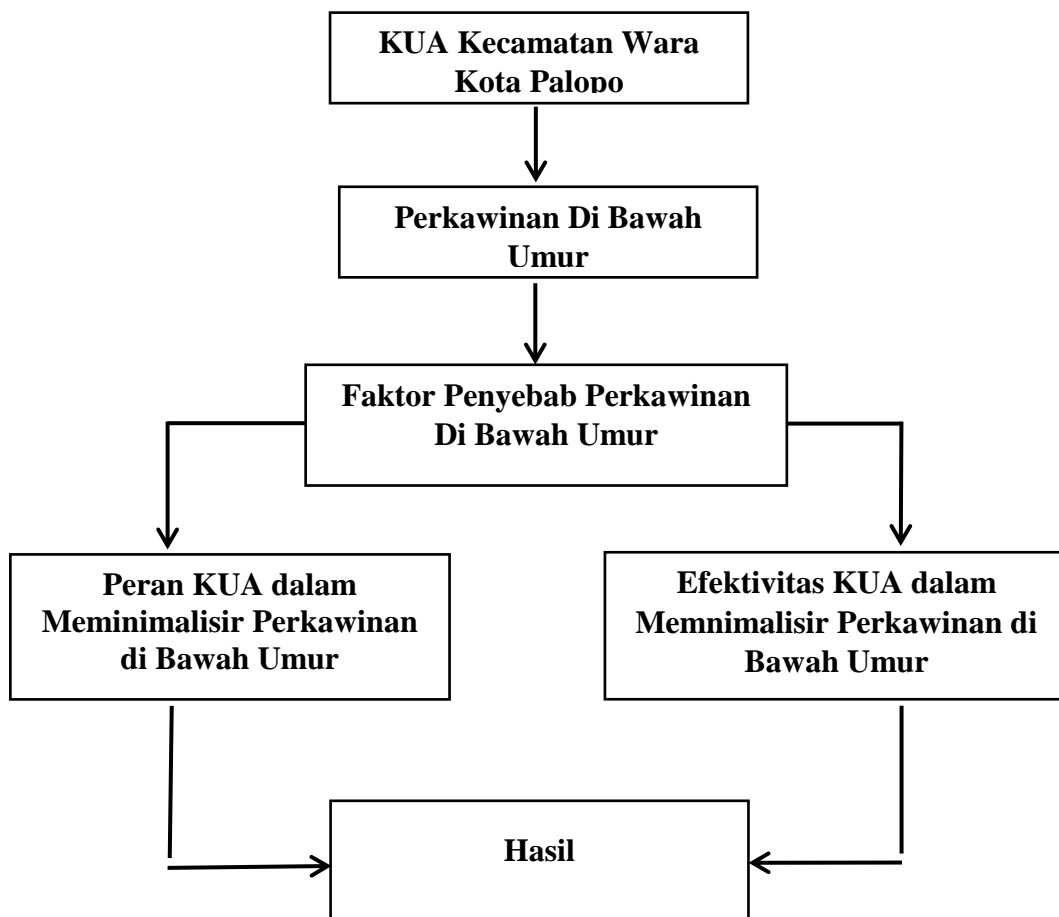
KUA Kecamatan Wara Kota Palopo

Perkawinan Di Bawah Umur

Faktor Penyebab Perkawinan Di Bawah Umur

Peran KUA dalam Meminimalisir Perkawinan di Bawah Umur

Efektivitas KUA dalam Memnimalisir Perkawinan di Bawah Umur

Hasil